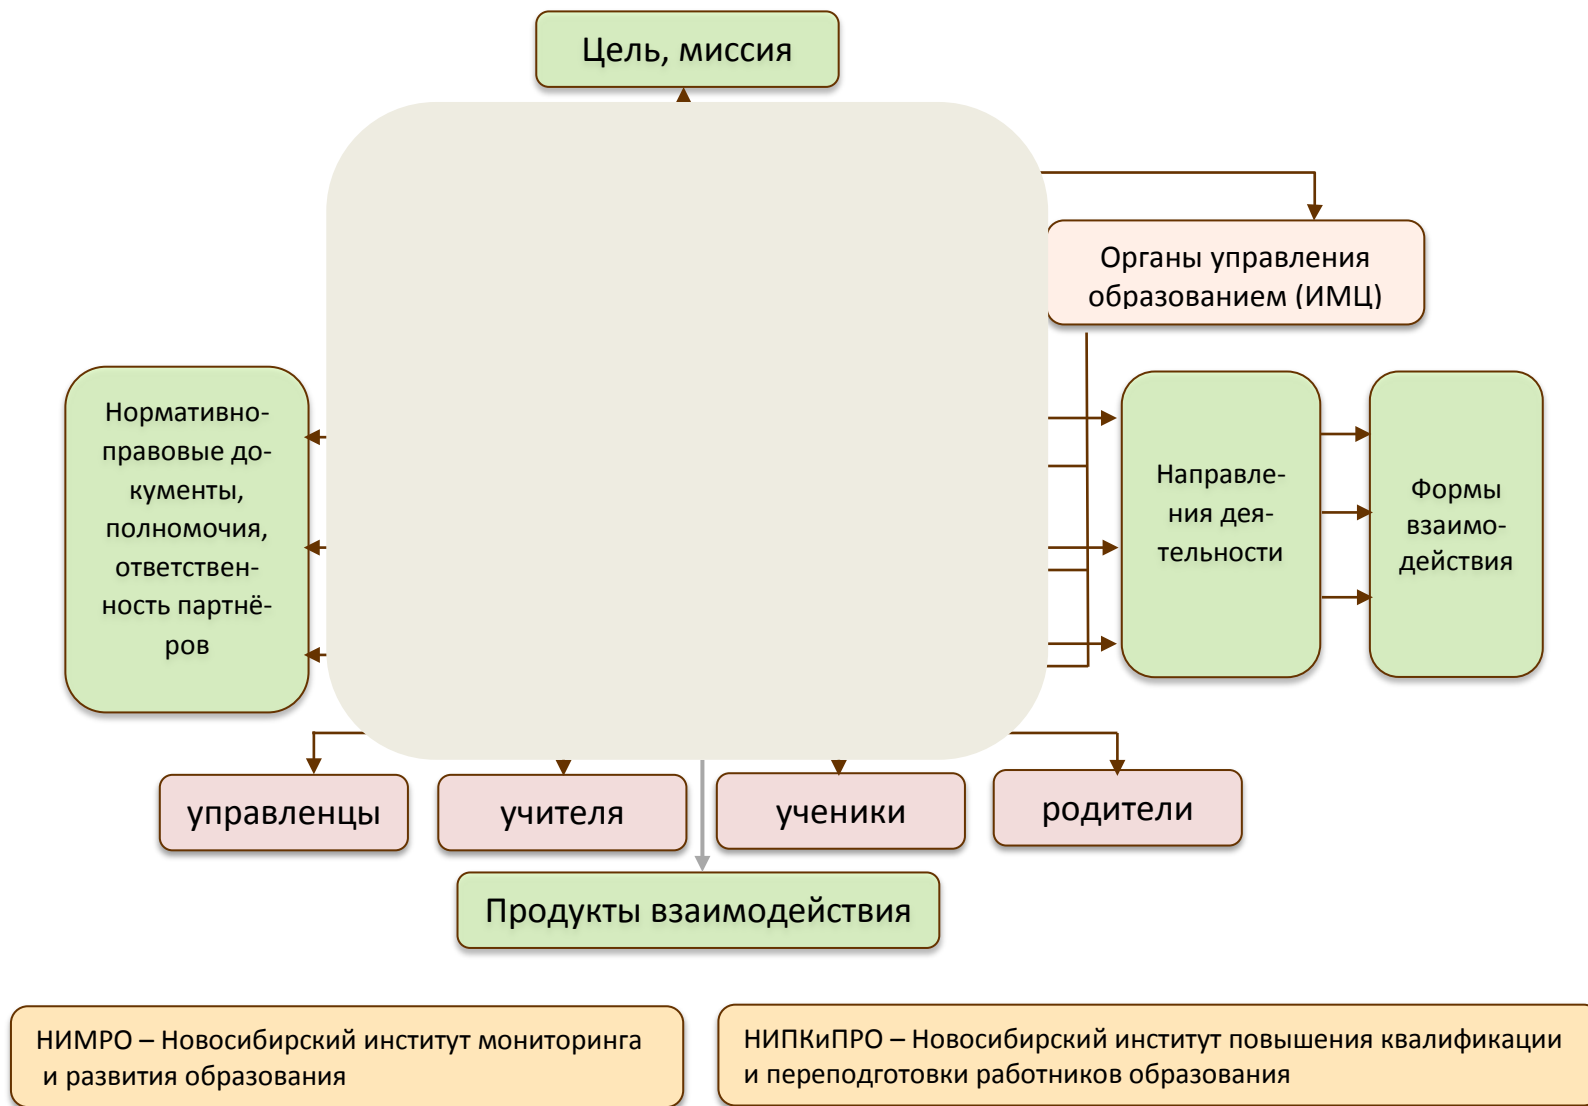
Цель, миссия

Органы управления образованием (ИМЦ)

Нормативно-правовые документы, полномочия, ответственность партнёров

Направления деятельности

Формы взаимодействия

управленцы

учителя

ученики

родители

Продукты взаимодействия

НИМРО – Новосибирский институт мониторинга и развития образования

НИПКиПРО – Новосибирский институт повышения квалификации и переподготовки работников образования